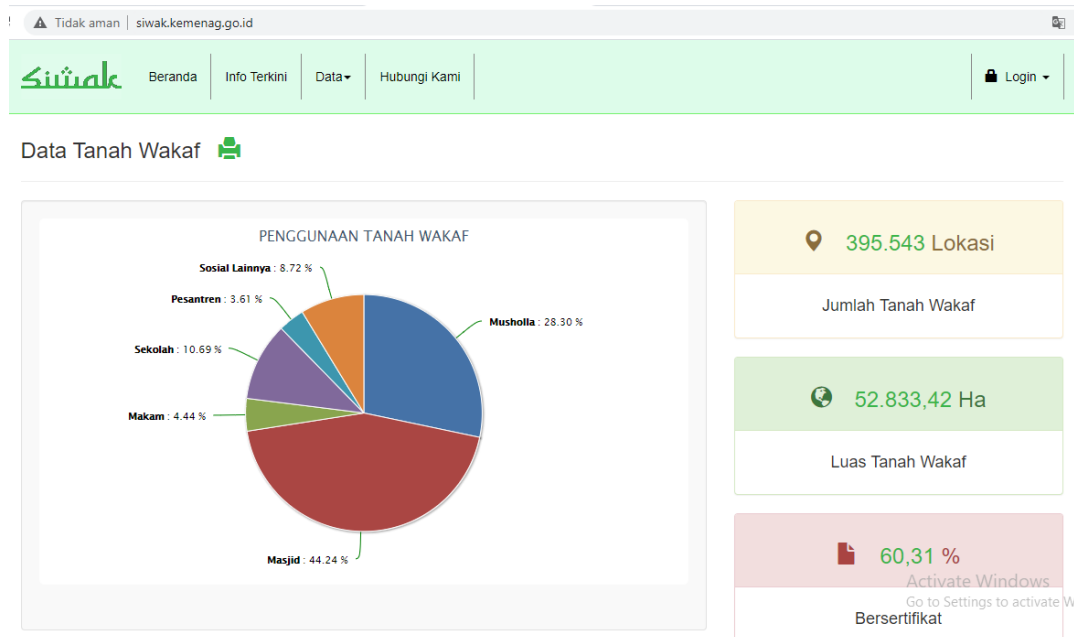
Tidak aman | siwak.kemenag.go.id

siwak Beranda Info Terkini Data Hubungi Kami Login

Data Tanah Wakaf

PENGGUNAAN TANAH WAKAF

Sosial Lainnya : 8.72 %
Pesantren : 3.61 %
Sekolah : 10.69 %
Makam : 4.44 %
Masjid : 44.24 %
Musholla : 28.30 %

395.543 Lokasi
Jumlah Tanah Wakaf

52.833,42 Ha
Luas Tanah Wakaf

60,31 %
Bersertifikat

Activate Windows
Go to Settings to activate W